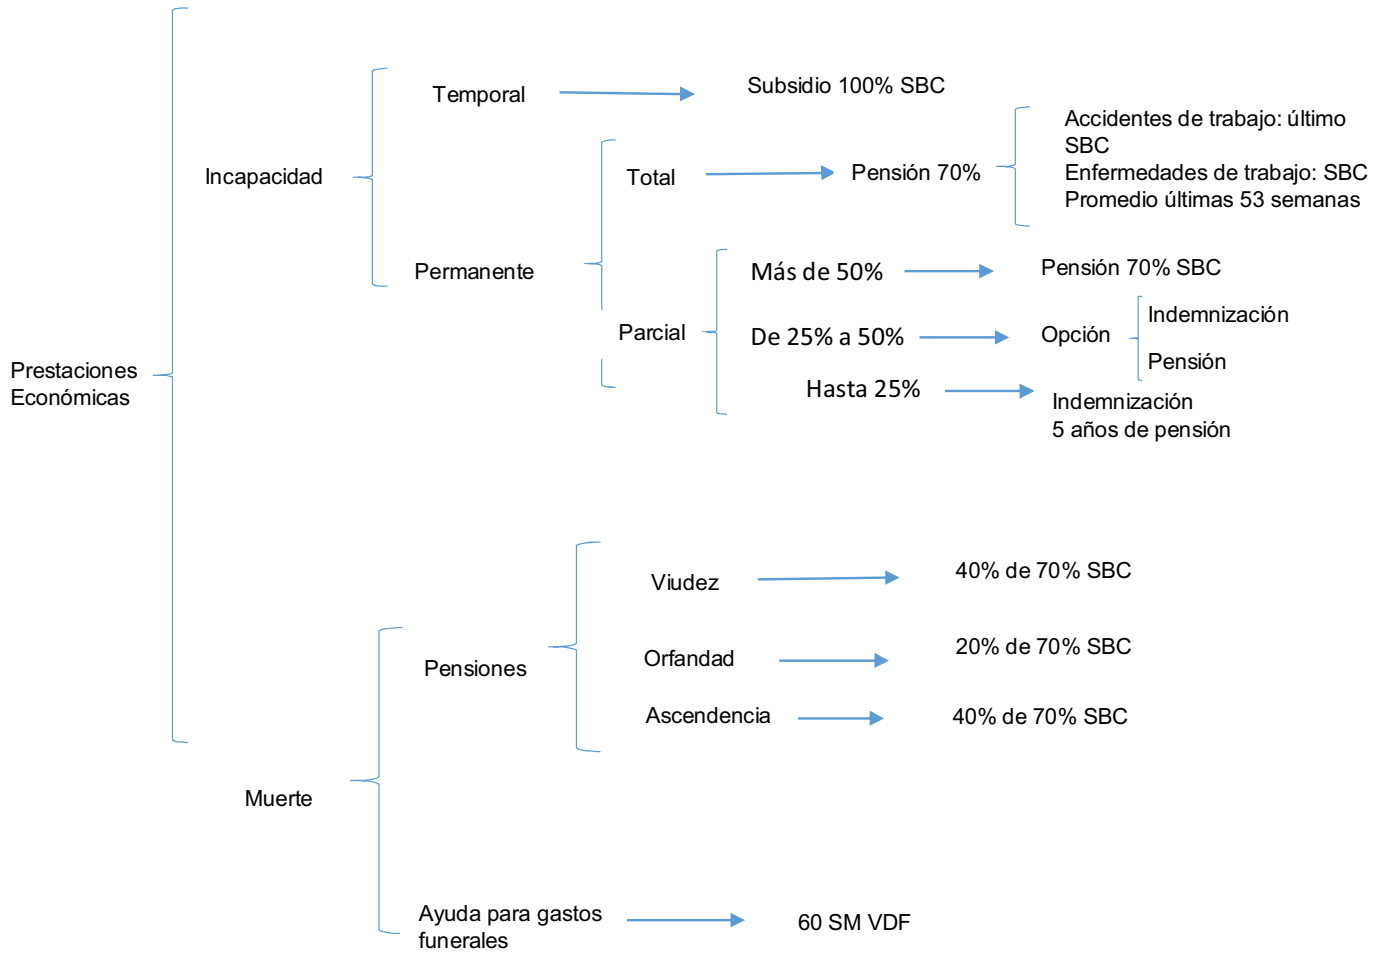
Prestaciones Económicas

Incapacidad

Temporal

Subsidio 100% SBC

Permanente

Total

Pensión 70%

Accidentes de trabajo: último SBC
Enfermedades de trabajo: SBC Promedio últimas 53 semanas

Parcial

Más de 50%

Pensión 70% SBC

De 25% a 50%

Opción

Indemnización

Pensión

Hasta 25%

Indemnización
5 años de pensión

Muerte

Pensiones

Viudez

40% de 70% SBC

Orfandad

20% de 70% SBC

Ascendencia

40% de 70% SBC

Ayuda para gastos funerales

60 SM VDF